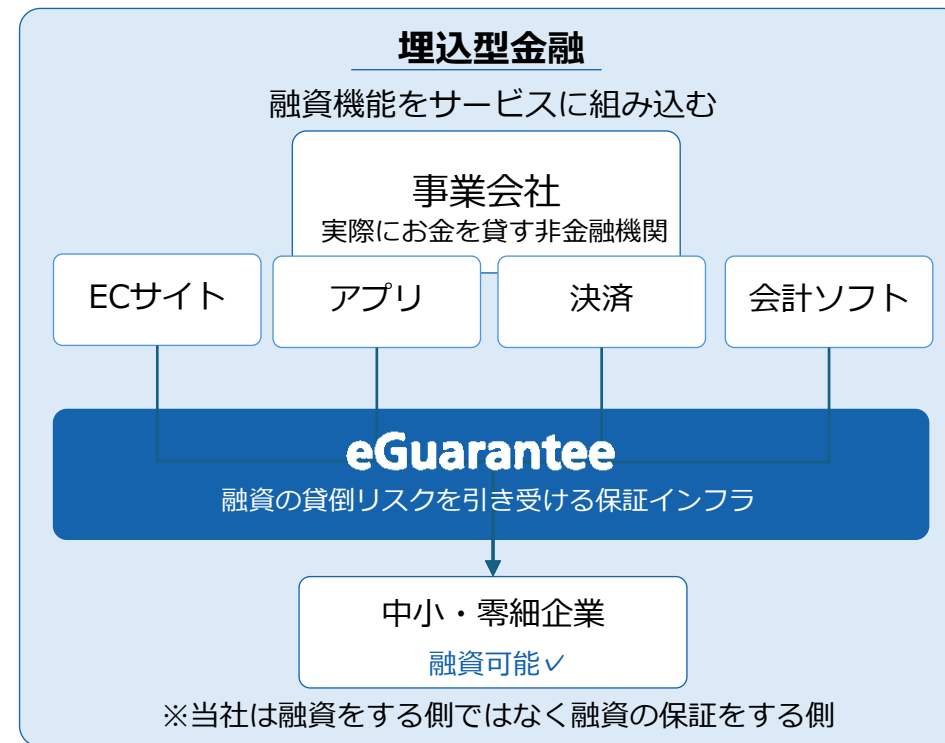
埋込型金融

融資機能をサービスに組み込む

事業会社
実際にお金を貸す非金融機関

ECサイト

アプリ

決済

会計ソフト

eGuarantee
融資の貸倒リスクを引き受ける保証インフラ

中小・零細企業
融資可能✓

※当社は融資をする側ではなく融資の保証をする側